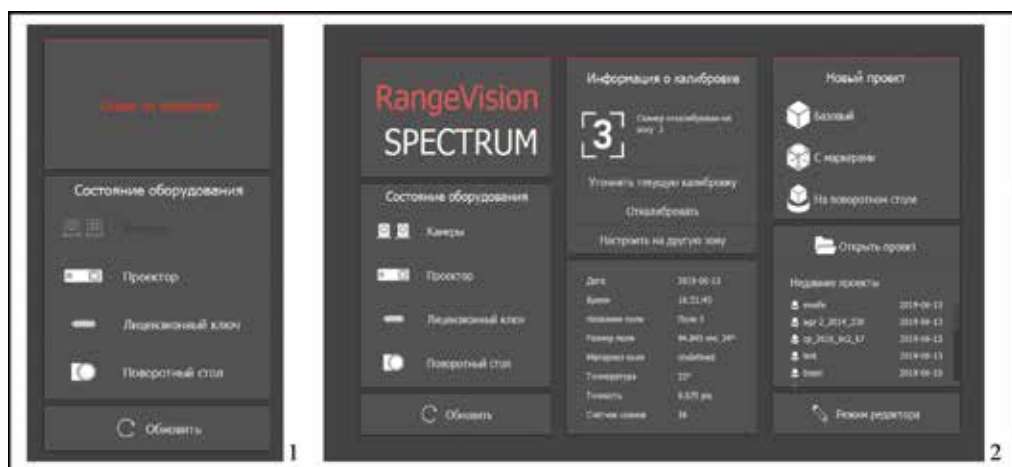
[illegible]

Состояние оборудования

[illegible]

Проектор

Лицензионный ключ

Поворотный стол

Обновить

1

RangeVision SPECTRUM

Состояние оборудования

Камеры

Проектор

Лицензионный ключ

Поворотный стол

Обновить

Информация о калибровке

3

Сканер откалиброван на зону 3

Уточнить текущую калибровку

Откалибровать

Настроить на другую зону

| | |
|---|---|
| Дата | 2019-06-13 |
| Время | 16:51:45 |
| Название поля | Поле 3 |
| Размер поля | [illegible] |
| Материал поля | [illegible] |
| Температура | 23° |
| Точность | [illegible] |
| Счетчик снимков | 36 |

Новый проект

Базовый

С маркерами

На поворотном столе

Открыть проект

Недавние проекты

| | |
|---|---|
| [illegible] | 2019-06-13 |
| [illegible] | 2019-06-13 |
| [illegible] | 2019-06-13 |
| test | 2019-06-13 |
| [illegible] | 2019-06-13 |

Режим редактора

2